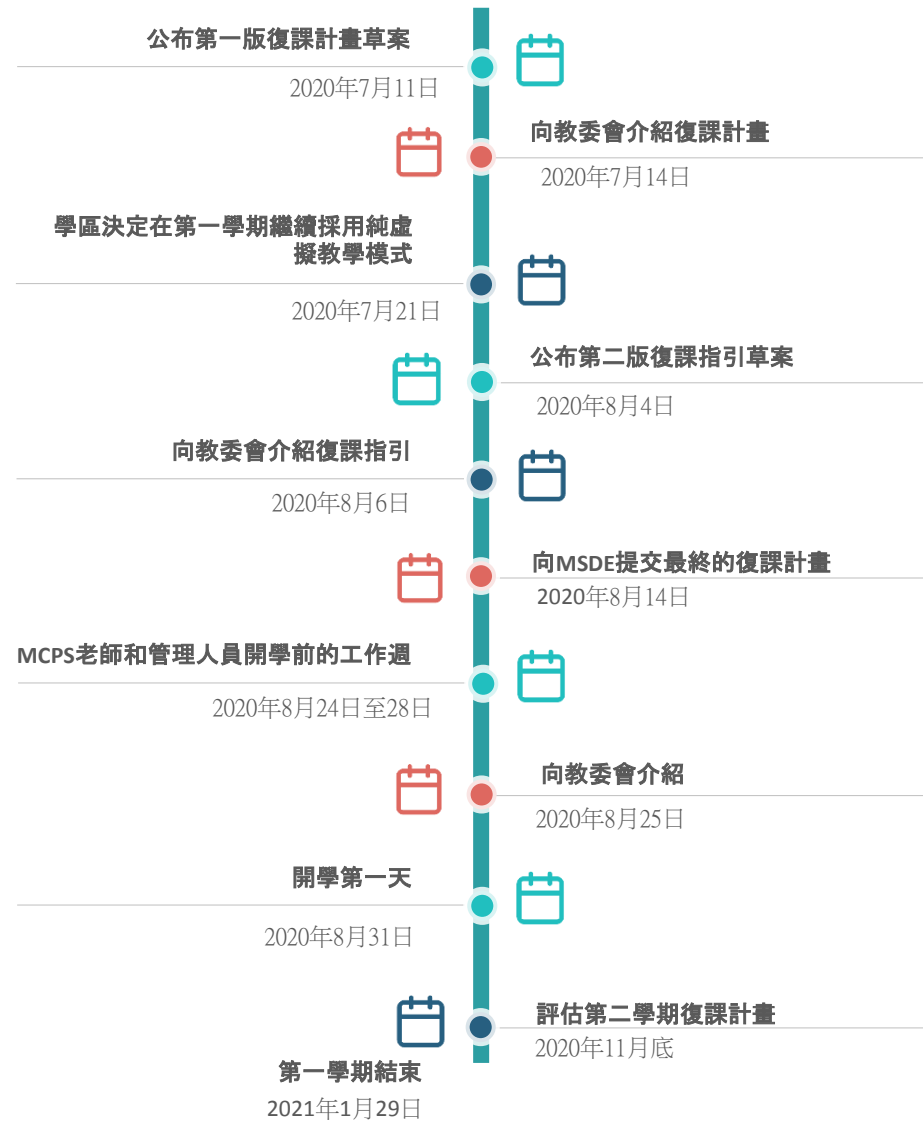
公布第一版復課計畫草案

2020年7月11日

向教委會介紹復課計畫

2020年7月14日

學區決定在第一學期繼續採用純虛擬教學模式

2020年7月21日

公布第二版復課指引草案

2020年8月4日

向教委會介紹復課指引

2020年8月6日

向MSDE提交最終的復課計畫

2020年8月14日

MCPS老師和管理人員開學前的工作週

2020年8月24日至28日

向教委會介紹

2020年8月25日

開學第一天

2020年8月31日

評估第二學期復課計畫

2020年11月底

第一學期結束

2021年1月29日